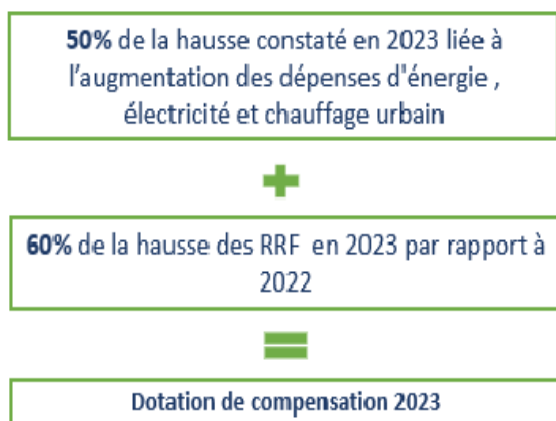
**50%** de la hausse constaté en 2023 liée à l'augmentation des dépenses d'énergie , électricité et chauffage urbain

+

**60%** de la hausse des RRF en 2023 par rapport à 2022

=

**Dotation de compensation 2023**